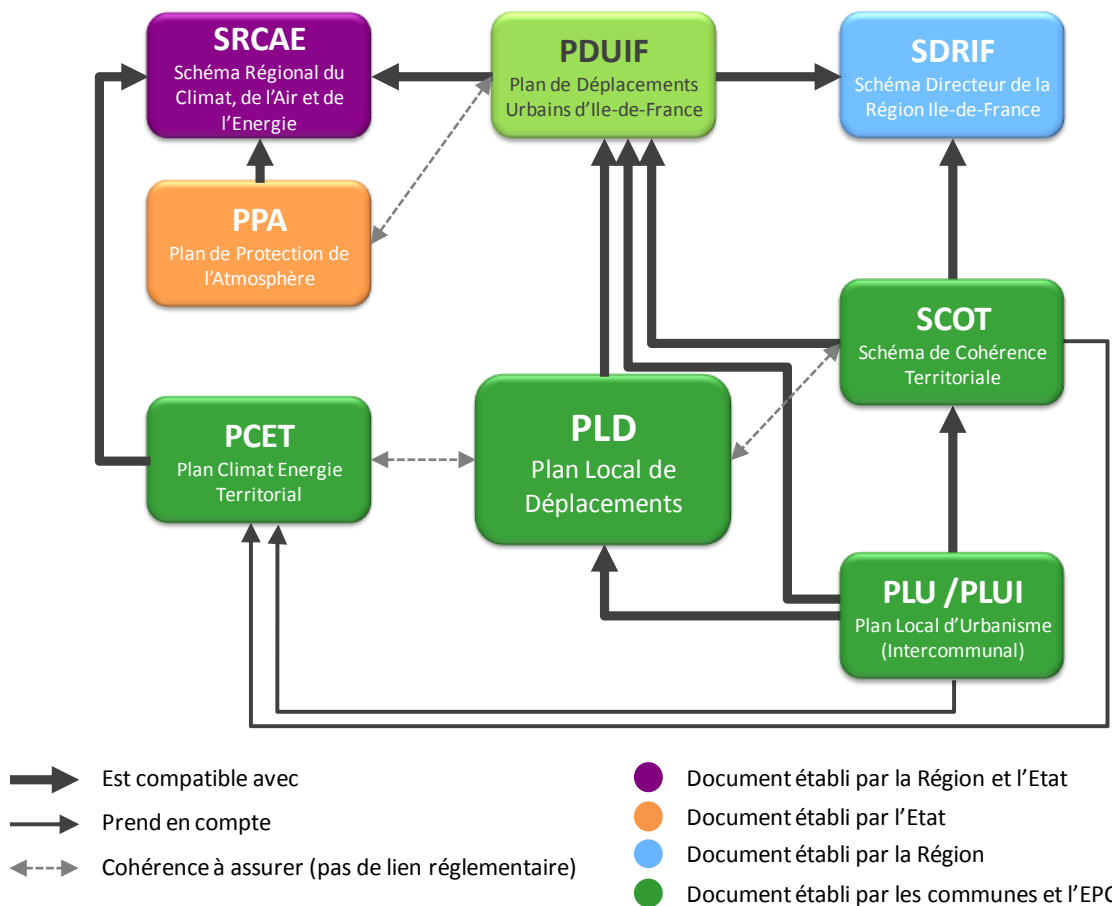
SRCAE
Schéma Régional du Climat, de l'Air et de l'Energie

PDUIF
Plan de Déplacements Urbains d'Ile-de-France

SDRIF
Schéma Directeur de la Région Ile-de-France

PPA
Plan de Protection de l'Atmosphère

SCOT
Schéma de Cohérence Territoriale

PCET
Plan Climat Energie Territorial

PLD
Plan Local de Déplacements

PLU /PLUI
Plan Local d'Urbanisme (Intercommunal)

Est compatible avec
Prend en compte
Cohérence à assurer (pas de lien réglementaire)

Document établi par la Région et l'Etat
Document établi par l'Etat
Document établi par la Région
Document établi par les communes et l'EPC